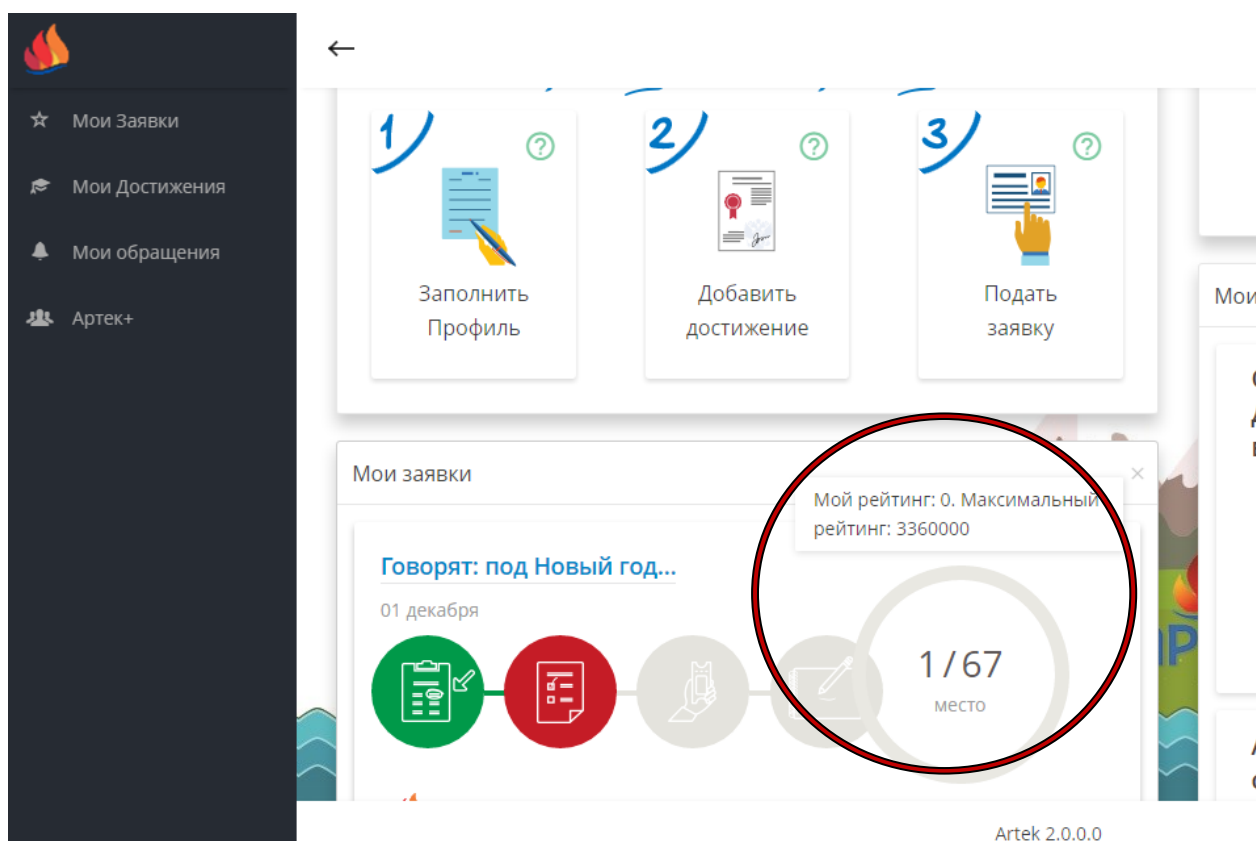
Мои Заявки

Мои Достижения

Мои обращения

Артек+

←

1

?

Заполнить Профиль

2

?

Добавить достижение

3

?

Подать заявку

Мои

Мои заявки

×

Мой рейтинг: 0. Максимальный рейтинг: 3360000

Говорят: под Новый год...

01 декабря

1 / 67

место

Artek 2.0.0.0